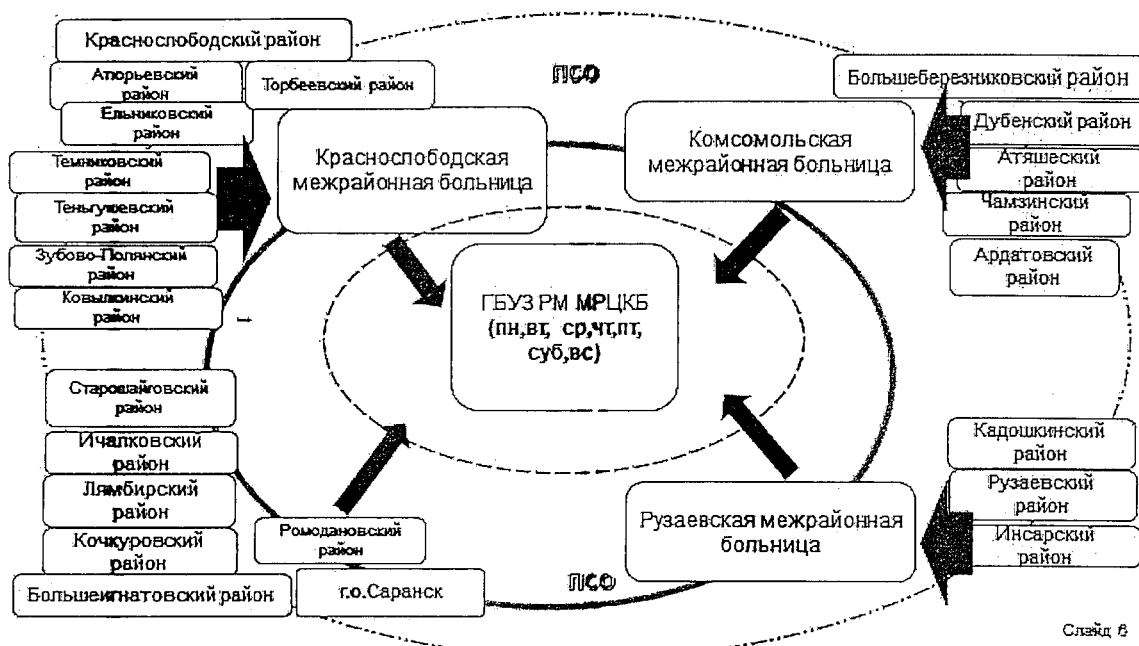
Краснослободский район

Атюрьевский район

Торбеевский район

Ельниковский район

ПСО

Большеберезниковский район

Темниковский район

Теньгушевский район

Зубово-Полянский район

Ковылкинский район

Краснослободская межрайонная больница

Комсомольская межрайонная больница

Дубенский район

Атяшеский район

Чамзинский район

Ардатовский район

ГБУЗ РМ МРЦКБ (пн,вт, ср,чт,пт, суб,вс)

Старошайговский район

Ичалковский район

Лямбирский район

Кочкуровский район

Большеигнатовский район

Ромодановский район

г.о.Саранск

ПСО

Рузаевская межрайонная больница

Кадошкинский район

Рузаевский район

Инсарский район

Слайд 6